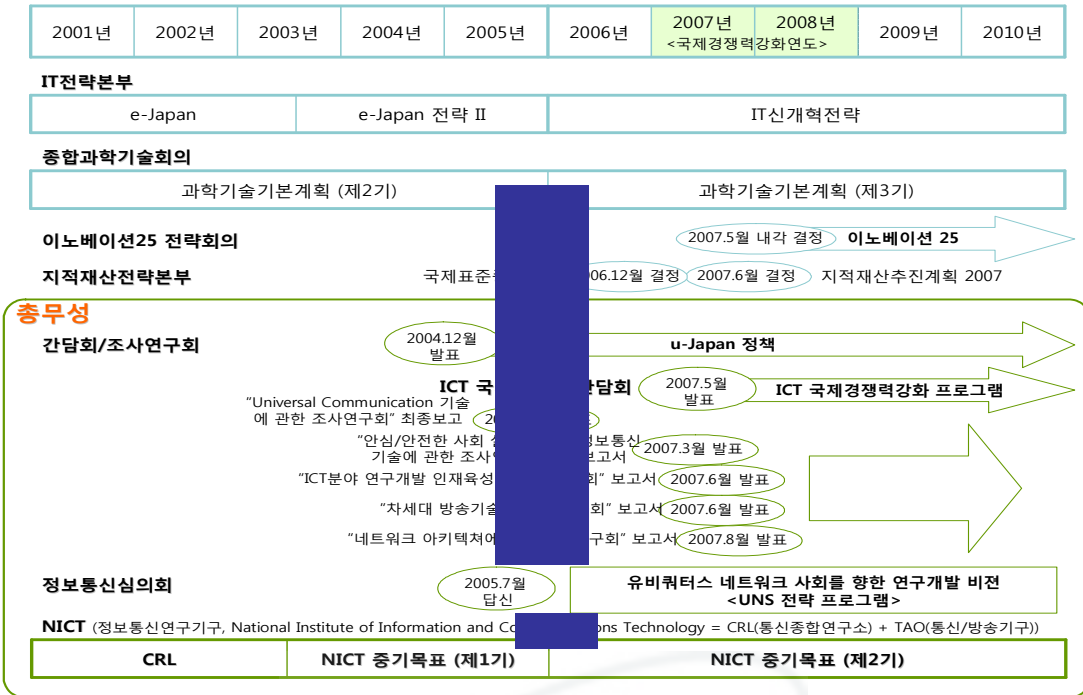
| 2001년 | 2002년 | 2003년 | 2004년 | 2005년 | 2006년 | 2007년 <국제경쟁력 | 2008년 강화연도> | 2009년 | 2010년 |
|---|---|---|---|---|---|---|---|---|---|

IT전략본부

| e-Japan | e-Japan 전략 II | IT신개혁전략 |
|---|---|---|

종합과학기술회의

| 과학기술기본계획 (제2기) | 과학기술기본계획 (제3기) |
|---|---|

이노베이션25 전략회의

2007.5월 내각 결정 이노베이션 25

지적재산전략본부

국제표준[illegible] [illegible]06.12월 결정 2007.6월 결정 지적재산추진계획 2007

총무성

간담회/조사연구회

2004.12월 발표

u-Japan 정책

ICT 국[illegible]간담회

2007.5월 발표

ICT 국제경쟁력강화 프로그램

"Universal Communication 기술에 관한 조사연구회" 최종보고 20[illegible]

"안심/안전한 사회 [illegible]정보통신 기술에 관한 조사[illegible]보고서 2007.3월 발표

"ICT분야 연구개발 인재육성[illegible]회" 보고서 2007.6월 발표

"차세대 방송기술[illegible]회" 보고서 2007.6월 발표

"네트워크 아키텍쳐에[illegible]구회" 보고서 2007.8월 발표

정보통신심의회

2005.7월 답신

유비쿼터스 네트워크 사회를 향한 연구개발 비전 <UNS 전략 프로그램>

NICT (정보통신연구기구, National Institute of Information and Co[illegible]ons Technology = CRL(통신종합연구소) + TAO(통신/방송기구))

| CRL | NICT 중기목표 (제1기) | NICT 중기목표 (제2기) |
|---|---|---|